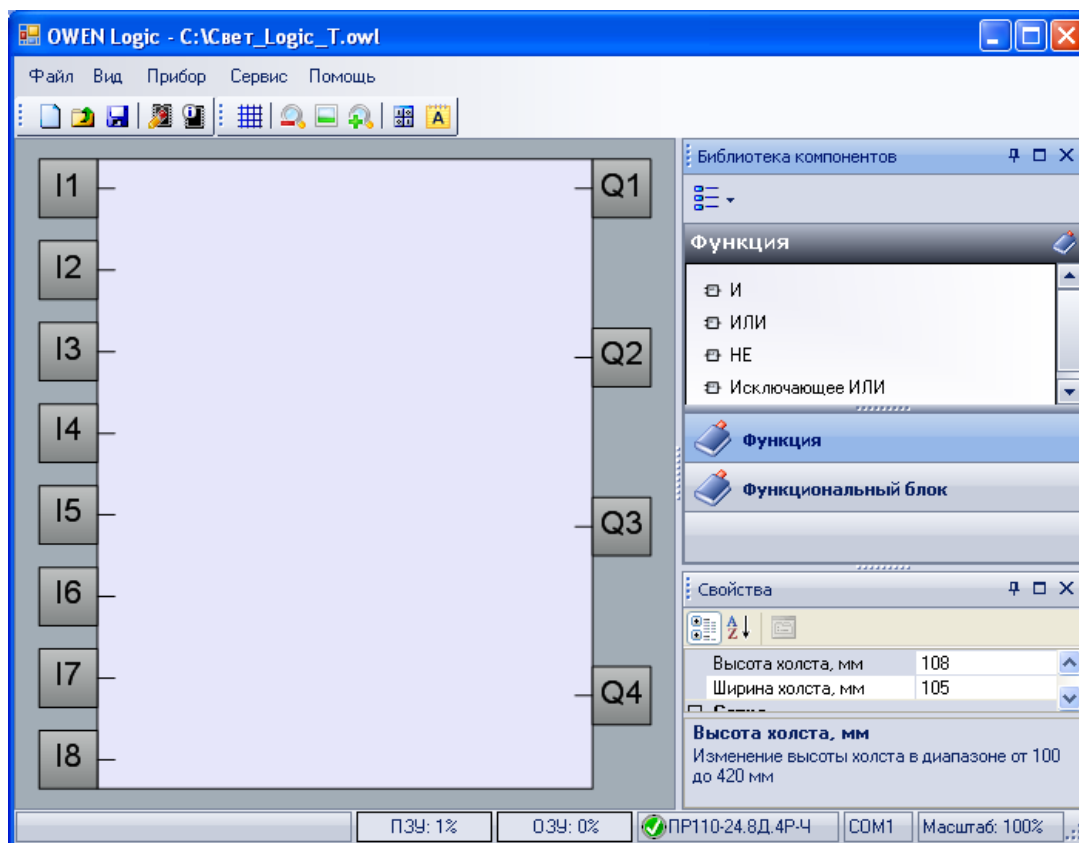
OWEN Logic - C:\Свет_Logic_T.owl

Файл Вид Прибор Сервис Помощь

I1
I2
I3
I4
I5
I6
I7
I8

Q1
Q2
Q3
Q4

Библиотека компонентов

Функция

И
ИЛИ
НЕ
Исключающее ИЛИ

Функция
Функциональный блок

Свойства

| Высота холста, мм | 108 |
|---|---|
| Ширина холста, мм | 105 |

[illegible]

Высота холста, мм
Изменение высоты холста в диапазоне от 100 до 420 мм

ПЗУ: 1% ОЗУ: 0% ПР110-24.8Д.4Р-Ч COM1 Масштаб: 100%